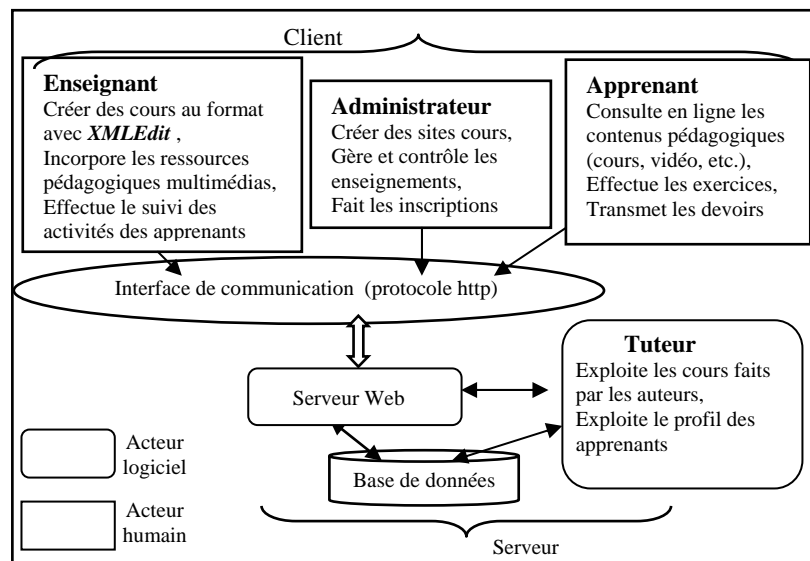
Client

**Enseignant**
Créer des cours au format avec ***XMLEdit*** ,
Incorpore les ressources pédagogiques multimédias,
Effectue le suivi des activités des apprenants

**Administrateur**
Créer des sites cours,
Gère et contrôle les enseignements,
Fait les inscriptions

**Apprenant**
Consulte en ligne les contenus pédagogiques (cours, vidéo, etc.),
Effectue les exercices,
Transmet les devoirs

Interface de communication (protocole http)

Serveur Web

**Tuteur**
Exploite les cours faits par les auteurs,
Exploite le profil des apprenants

Base de données

Acteur logiciel

Acteur humain

Serveur